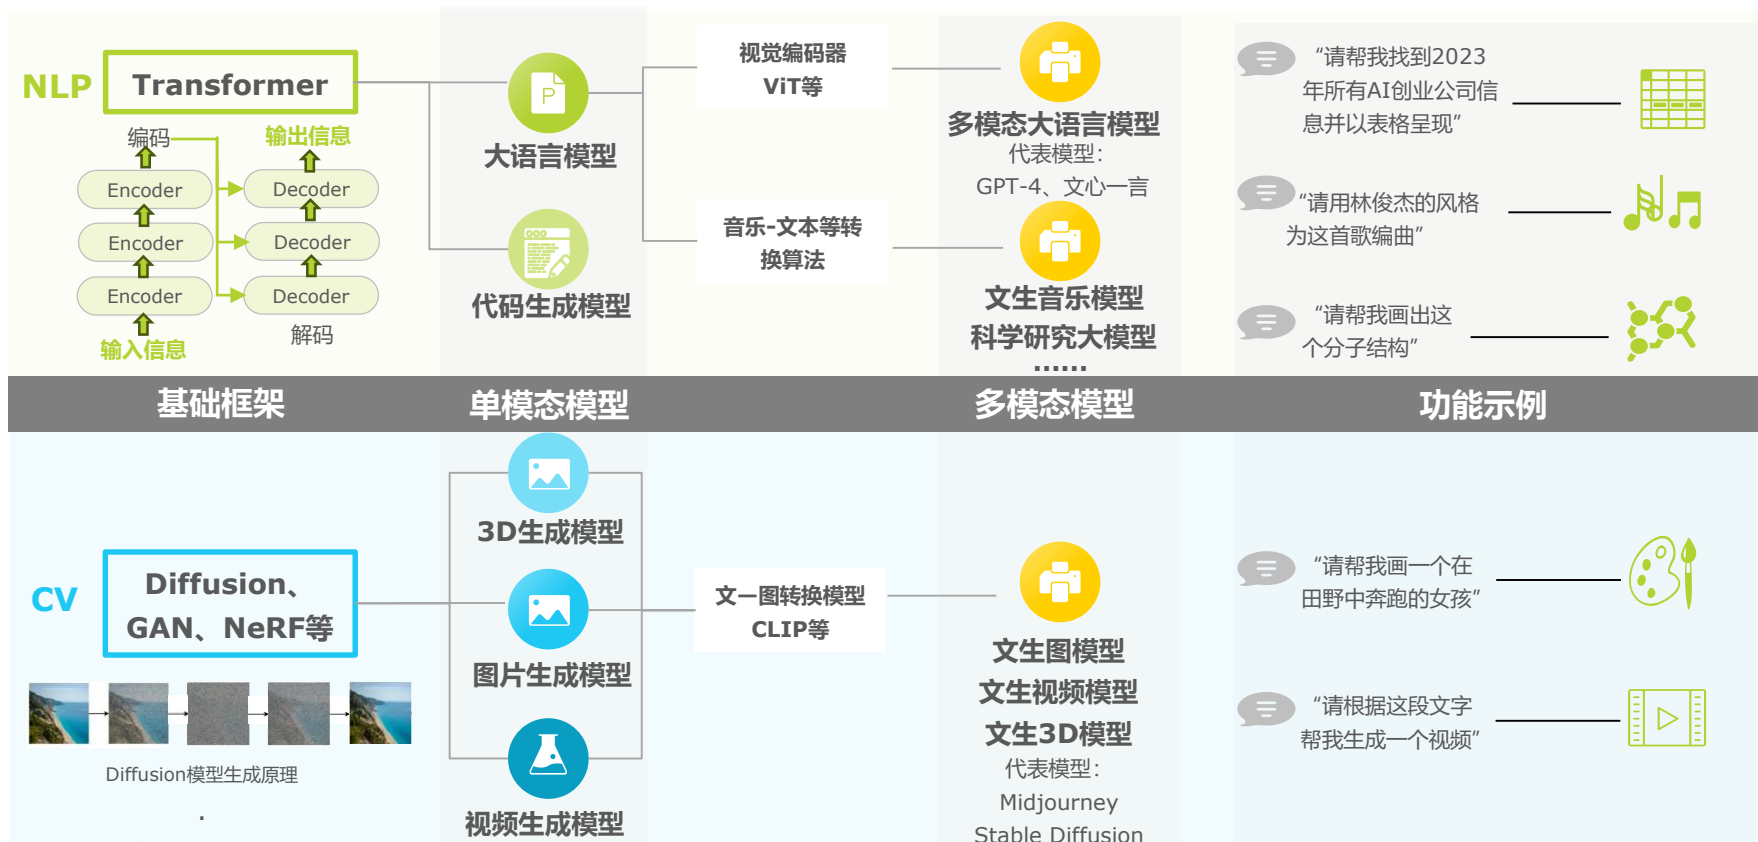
NLP

Transformer

编码

输出信息

Encoder

Decoder

Encoder

Decoder

Encoder

Decoder

输入信息

解码

大语言模型

代码生成模型

视觉编码器
ViT等

音乐-文本等转换算法

多模态大语言模型
代表模型：
GPT-4、文心一言

文生音乐模型
科学研究大模型
……

“请帮我找到2023年所有AI创业公司信息并以表格呈现”

“请用林俊杰的风格为这首歌编曲”

“请帮我画出这个分子结构”

基础框架

单模态模型

多模态模型

功能示例

CV

Diffusion、
GAN、NeRF等

Diffusion模型生成原理

3D生成模型

图片生成模型

视频生成模型

文—图转换模型
CLIP等

文生图模型
文生视频模型
文生3D模型
代表模型：
Midjourney
Stable Diffusion

“请帮我画一个在田野中奔跑的女孩”

“请根据这段文字帮我生成一个视频”